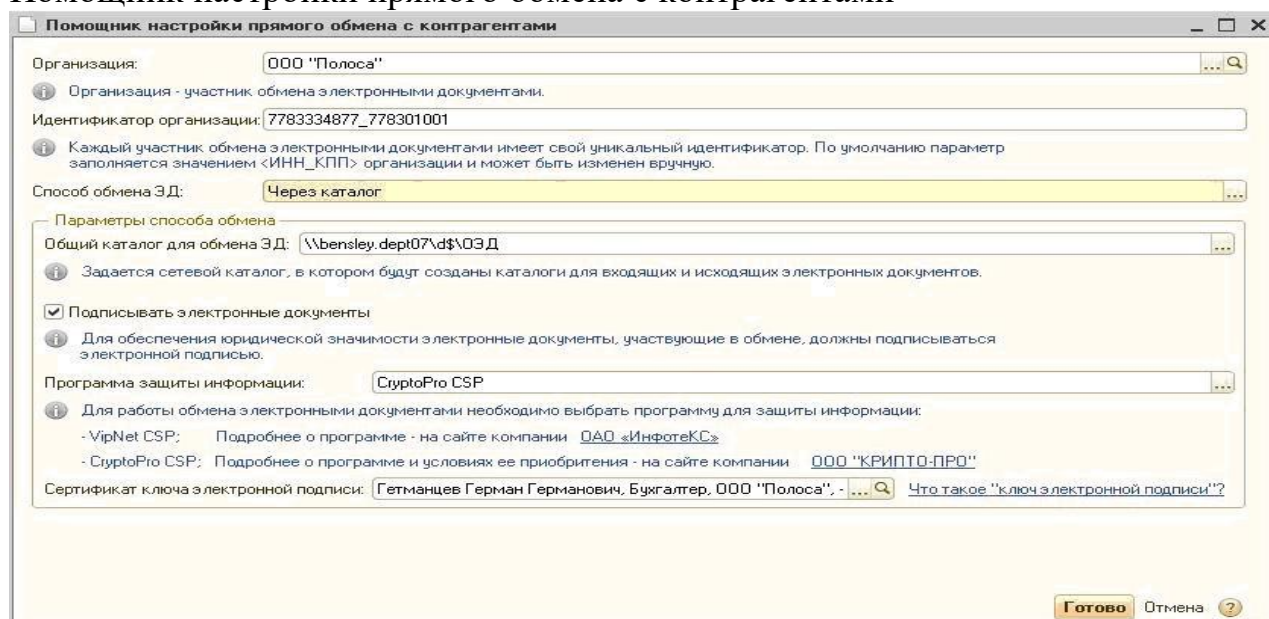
Помощник настройки прямого обмена с контрагентами

Помощник настройки прямого обмена с контрагентами

Организация: ООО "Полоса"

Организация - участник обмена электронными документами.

Идентификатор организации: 7783334877_778301001

Каждый участник обмена электронными документами имеет свой уникальный идентификатор. По умолчанию параметр заполняется значением <ИНН_КПП> организации и может быть изменен вручную.

Способ обмена ЭД: Через каталог

Параметры способа обмена

Общий каталог для обмена ЭД: \\bensley.dept07\d$\ОЭД

Задается сетевой каталог, в котором будут созданы каталоги для входящих и исходящих электронных документов.

Подписывать электронные документы

Для обеспечения юридической значимости электронные документы, участвующие в обмене, должны подписываться электронной подписью.

Программа защиты информации: CryptoPro CSP

Для работы обмена электронными документами необходимо выбрать программу для защиты информации:

- VipNet CSP; Подробнее о программе - на сайте компании ОАО «ИнфотеКС»

- CryptoPro CSP; Подробнее о программе и условиях ее приобритения - на сайте компании ООО "КРИПТО-ПРО"

Сертификат ключа электронной подписи: Гетманцев Герман Германович, Бухгалтер, ООО "Полоса", - Что такое "ключ электронной подписи"?

Готово Отмена ?